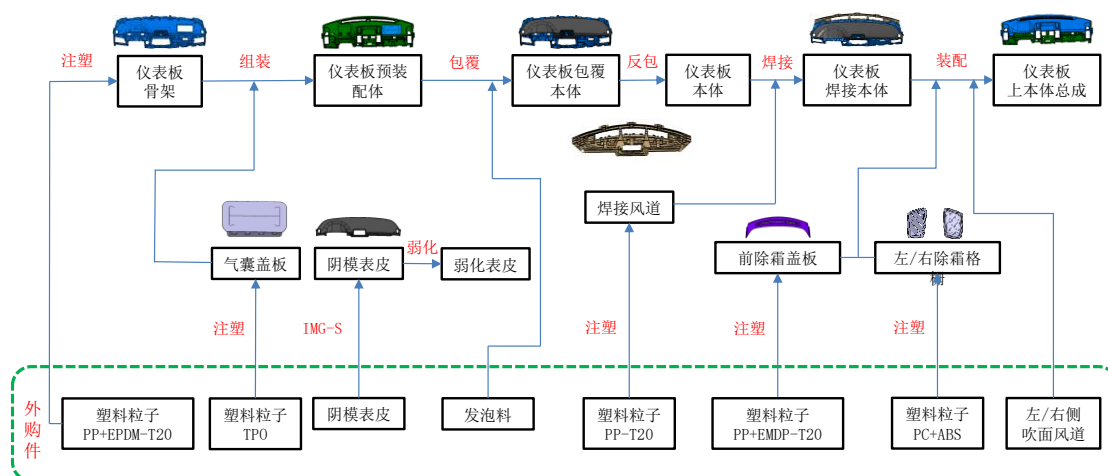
注塑

仪表板骨架

组装

仪表板预装配体

包覆

仪表板包覆本体

反包

仪表板本体

焊接

仪表板焊接本体

装配

仪表板上本体总成

焊接风道

气囊盖板

阴模表皮

弱化

弱化表皮

前除霜盖板

左/右除霜格栅

注塑

IMG-S

注塑

注塑

注塑

外购件

塑料粒子
PP+EPDM-T20

塑料粒子
TPO

阴模表皮

发泡料

塑料粒子
PP-T20

塑料粒子
PP+EMDP-T20

塑料粒子
PC+ABS

左/右侧吹面风道